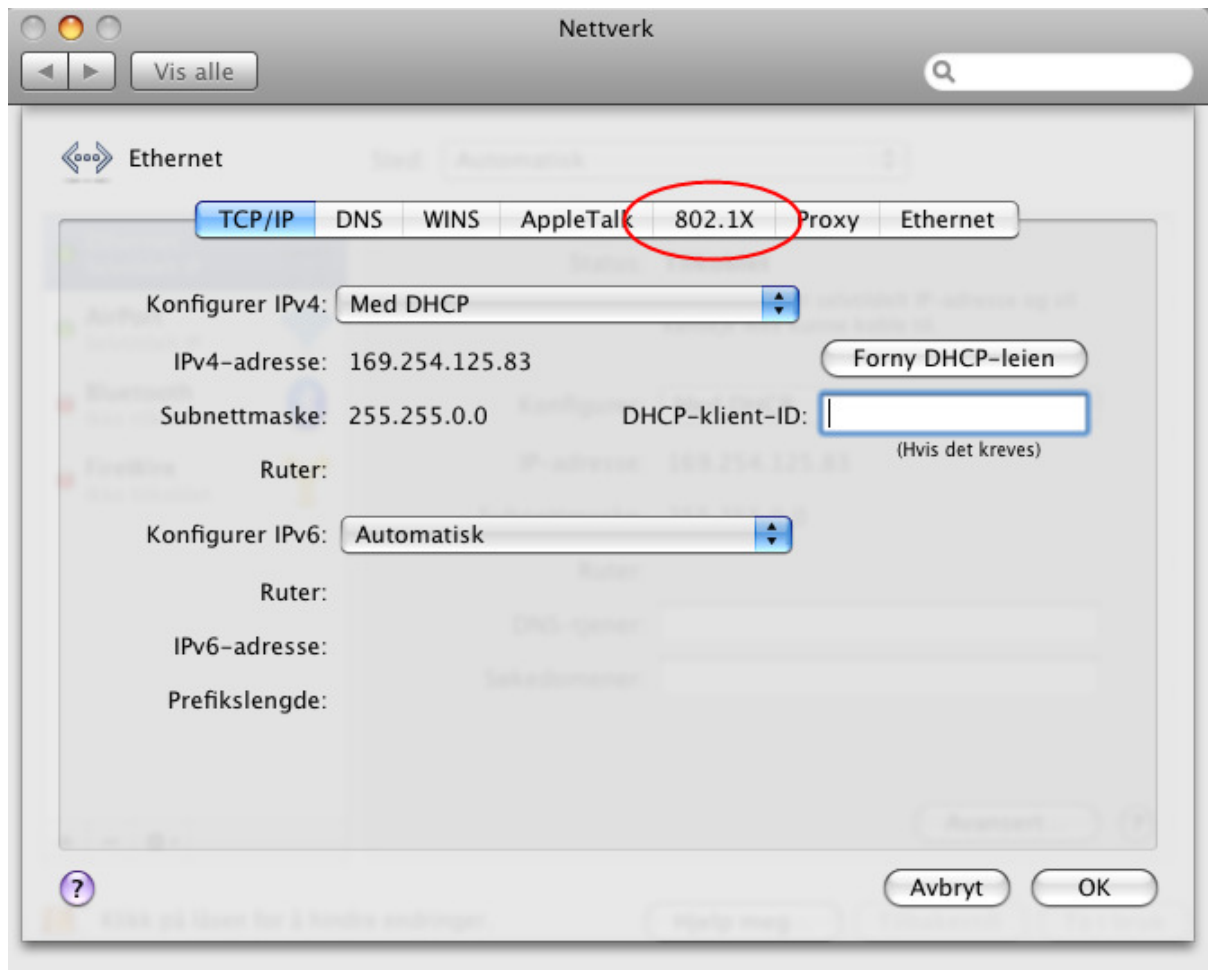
Nettverk

Vis alle

Ethernet

TCP/IP | DNS | WINS | AppleTalk | 802.1X | Proxy | Ethernet

Konfigurer IPv4: Med DHCP

IPv4-adresse: 169.254.125.83

Forny DHCP-leien

Subnettmaske: 255.255.0.0

DHCP-klient-ID:

(Hvis det kreves)

Ruter:

Konfigurer IPv6: Automatisk

Ruter:

IPv6-adresse:

Prefikslengde:

?

Avbryt

OK